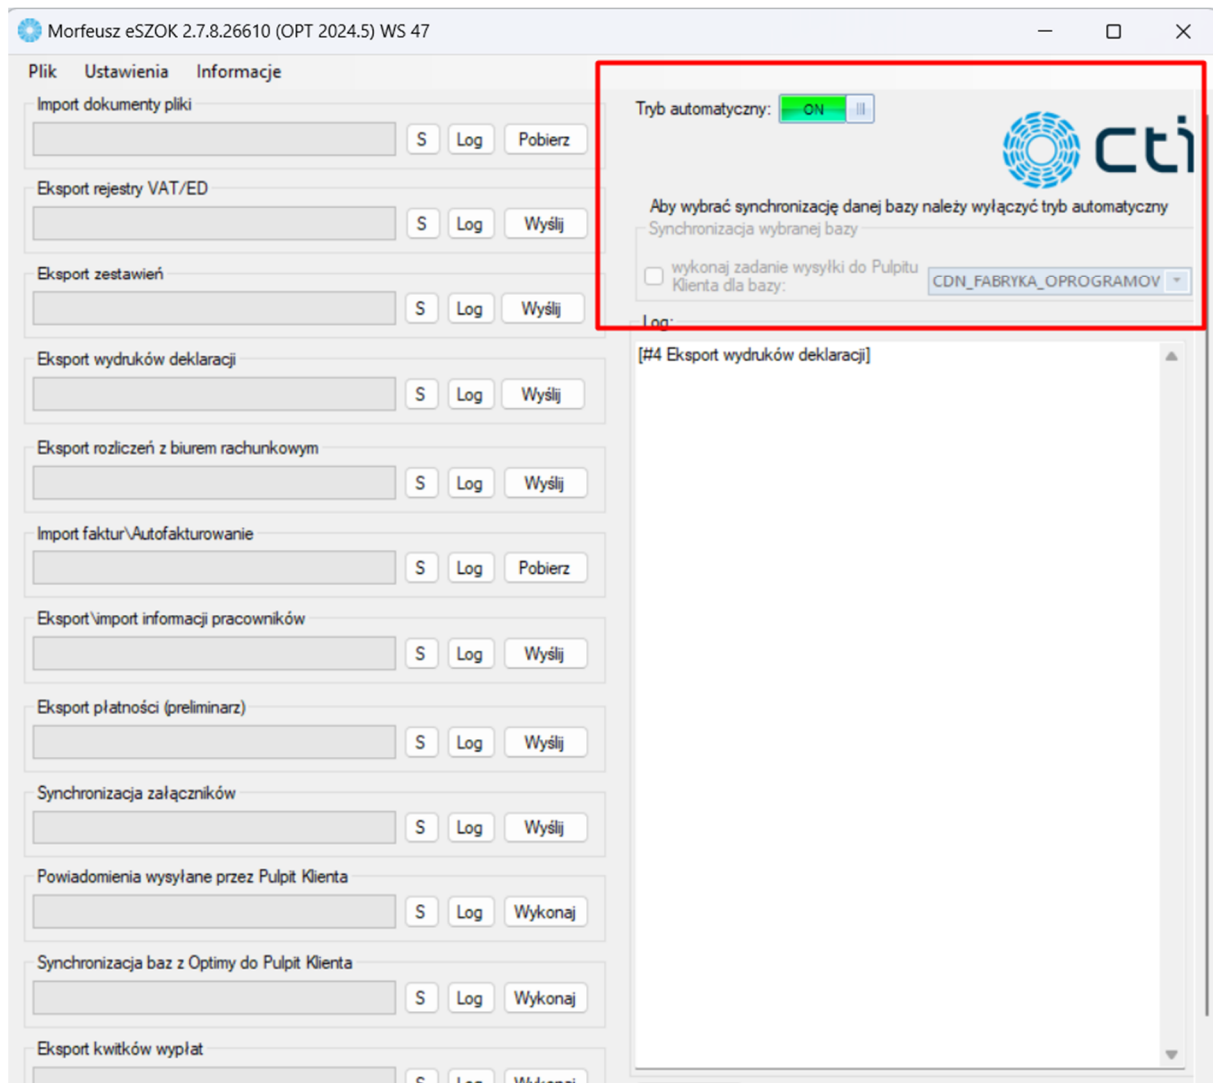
Morfeusz eSZOK 2.7.8.26610 (OPT 2024.5) WS 47

Plik Ustawienia Informacje

Import dokumenty pliki
S Log Pobierz

Eksport rejestry VAT/ED
S Log Wyślij

Eksport zestawień
S Log Wyślij

Eksport wydruków deklaracji
S Log Wyślij

Eksport rozliczeń z biurem rachunkowym
S Log Wyślij

Import faktur\Autofakturowanie
S Log Pobierz

Eksport\import informacji pracowników
S Log Wyślij

Eksport płatności (preliminarz)
S Log Wyślij

Synchronizacja załączników
S Log Wyślij

Powiadomienia wysyłane przez Pulpit Klienta
S Log Wykonaj

Synchronizacja baz z Optimy do Pulpit Klienta
S Log Wykonaj

Eksport kwitków wypłat
S Log Wykonaj

Tryb automatyczny: ON

cti

Aby wybrać synchronizację danej bazy należy wyłączyć tryb automatyczny

Synchronizacja wybranej bazy

wykonaj zadanie wysyłki do Pulpitu Klienta dla bazy: CDN_FABRYKA_OPROGRAMOV

Log:

[#4 Eksport wydruków deklaracji]